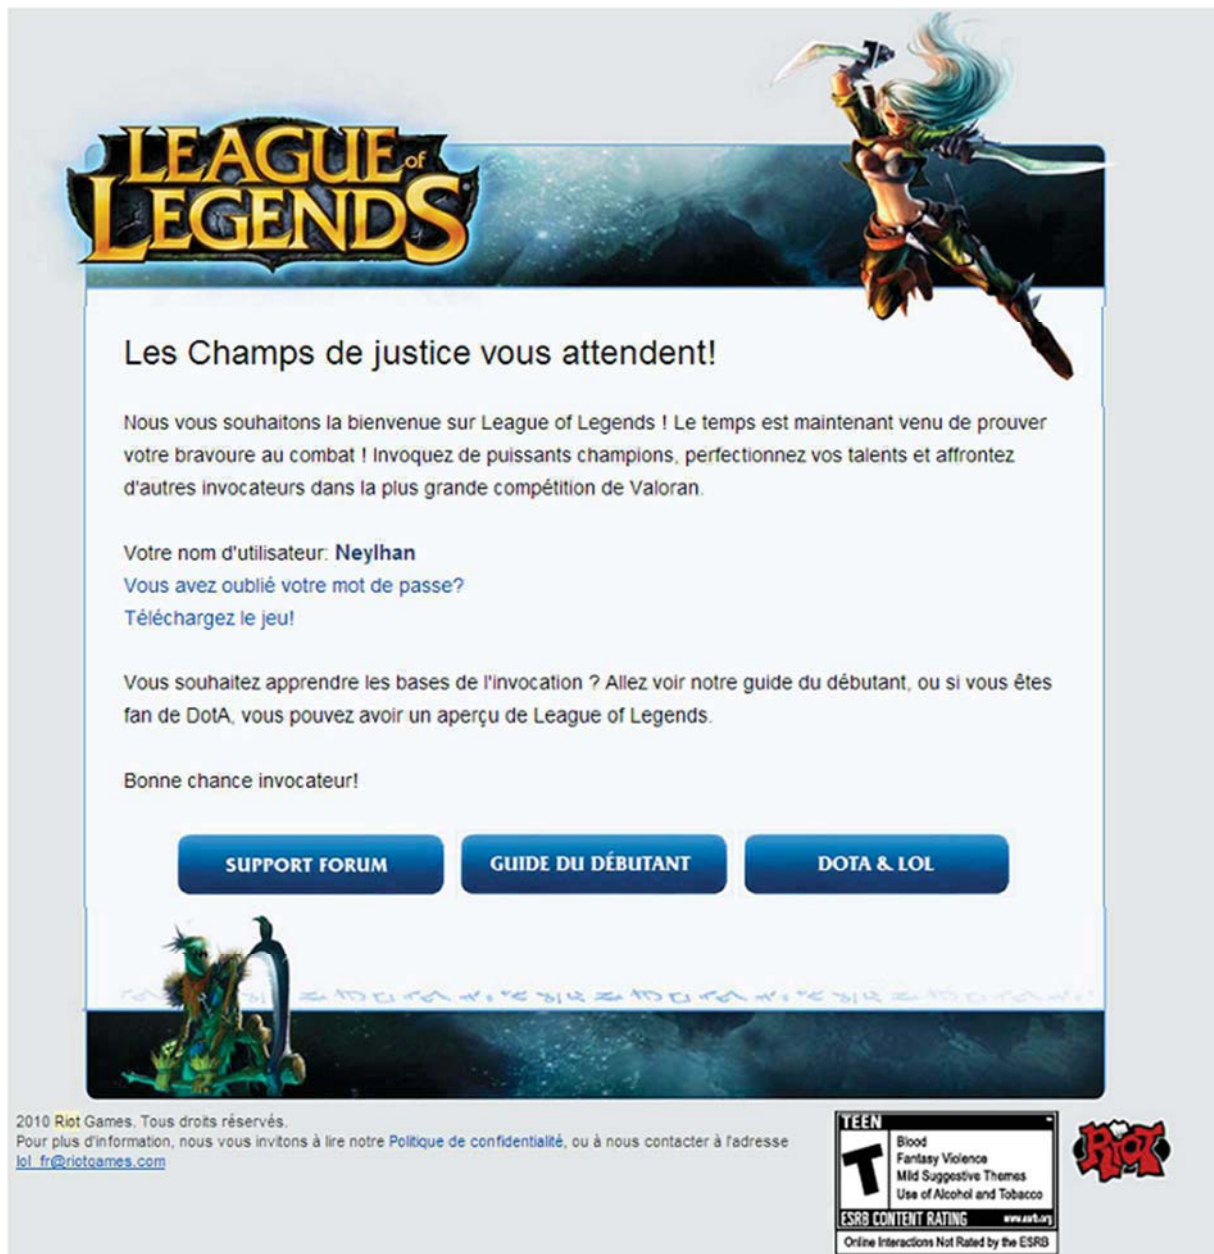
LEAGUE of LEGENDS

Les Champs de justice vous attendent!

Nous vous souhaitons la bienvenue sur League of Legends ! Le temps est maintenant venu de prouver votre bravoure au combat ! Invoquez de puissants champions, perfectionnez vos talents et affrontez d'autres invocateurs dans la plus grande compétition de Valoran.

Votre nom d'utilisateur: **Neylhan**
Vous avez oublié votre mot de passe?
Téléchargez le jeu!

Vous souhaitez apprendre les bases de l'invocation ? Allez voir notre guide du débutant, ou si vous êtes fan de DotA, vous pouvez avoir un aperçu de League of Legends.

Bonne chance invocateur!

SUPPORT FORUM
GUIDE DU DÉBUTANT
DOTA & LOL

2010 Riot Games. Tous droits réservés.
Pour plus d'information, nous vous invitons à lire notre Politique de confidentialité, ou à nous contacter à l'adresse lol_fr@riotgames.com

TEEN
T
Blood
Fantasy Violence
Mild Suggestive Themes
Use of Alcohol and Tobacco
ESRB CONTENT RATING www.esrb.org
Online Interactions Not Rated by the ESRB

Riot